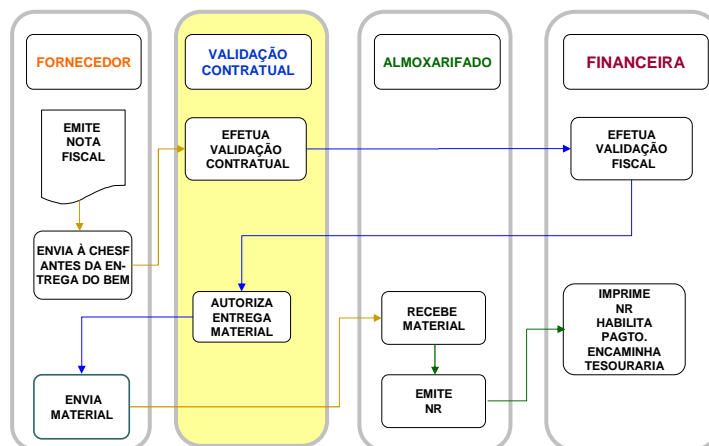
FORNECEDOR

VALIDAÇÃO CONTRATUAL

ALMOXARIFADO

FINANCEIRA

EMITE NOTA FISCAL

EFETUA VALIDAÇÃO CONTRATUAL

EFETUA VALIDAÇÃO FISCAL

ENVIA À CHESF ANTES DA ENTREGA DO BEM

AUTORIZA ENTREGA MATERIAL

RECEBE MATERIAL

IMPRIME NR HABILITA PAGTO. ENCAMINHA TESOURARIA

ENVIA MATERIAL

EMITE NR